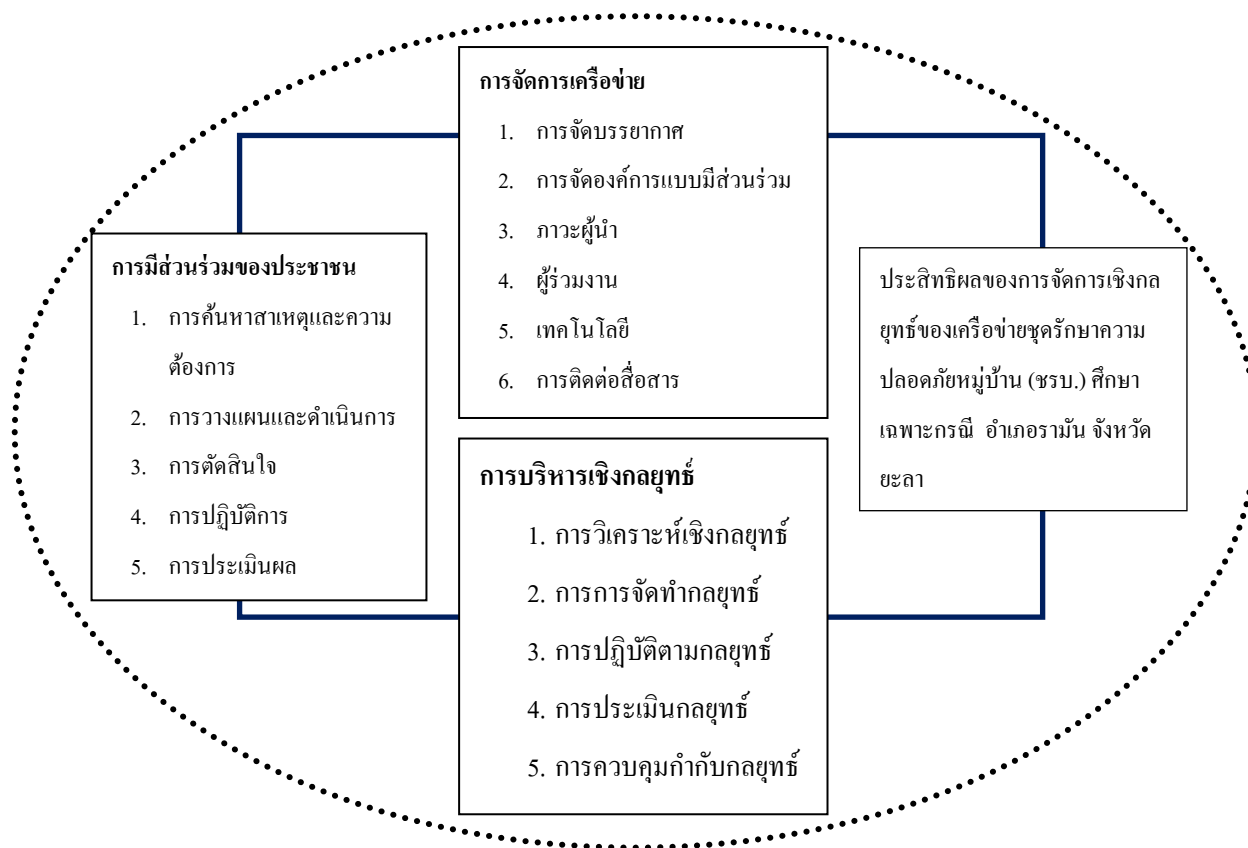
การจัดการเครือข่าย

1. การจัดบรรยากาศ
2. การจัดองค์การแบบมีส่วนร่วม
3. ภาวะผู้นำ
4. ผู้ร่วมงาน
5. เทคโนโลยี
6. การติดต่อสื่อสาร

การมีส่วนร่วมของประชาชน

1. การค้นหาสาเหตุและความต้องการ
2. การวางแผนและดำเนินการ
3. การตัดสินใจ
4. การปฏิบัติการ
5. การประเมินผล

ประสิทธิผลของการจัดการเชิงกลยุทธ์ของเครือข่ายชุดรักษาความปลอดภัยหมู่บ้าน (ชรบ.) ศึกษาเฉพาะกรณี อำเภอรามัน จังหวัดยะลา

การบริหารเชิงกลยุทธ์

1. การวิเคราะห์เชิงกลยุทธ์
2. การการจัดทำกลยุทธ์
3. การปฏิบัติตามกลยุทธ์
4. การประเมินกลยุทธ์
5. การควบคุมกำกับกลยุทธ์